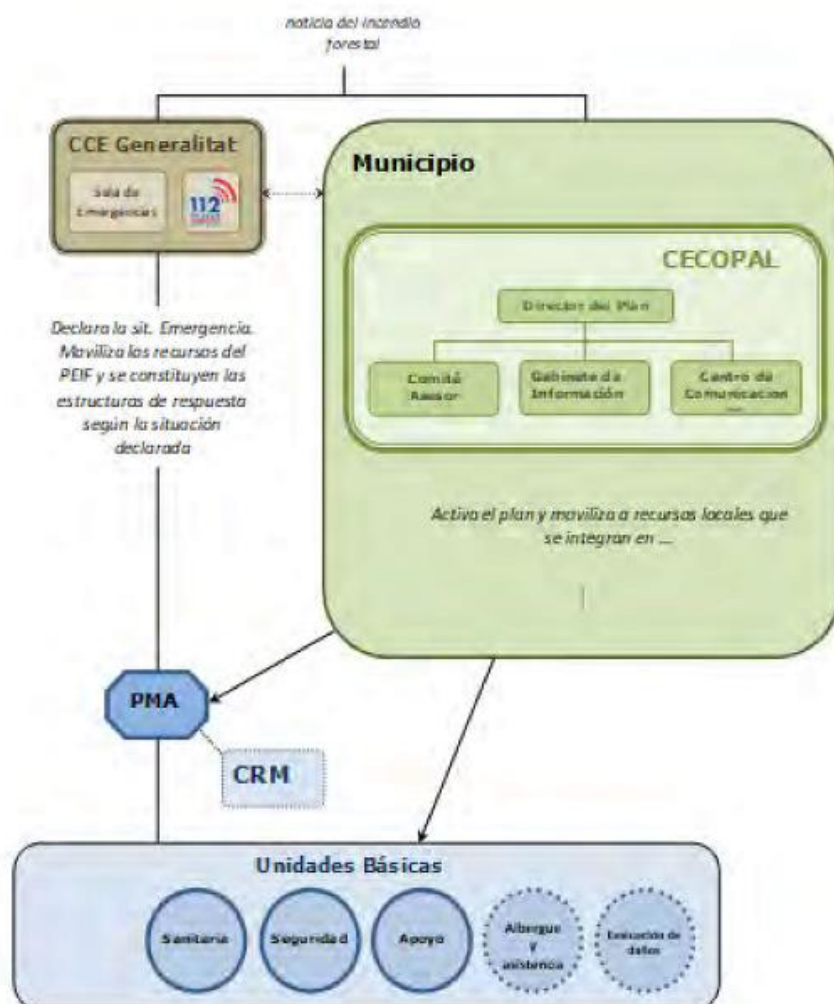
noticia del incendio forestal

CCE Generalitat

Sala de Emergencias

112

Municipio

CECOPAL

Director del Plan

Comité Asesor

Gabinete de Información

Centro de Comunicación

Declara la sit. Emergencia. Moviliza los recursos del PEIF y se constituyen las estructuras de respuesta según la situación declarada

Activa el plan y moviliza a recursos locales que se integran en ...

PMA

CRM

Unidades Básicas

Sanitaria

Seguridad

Apoyo

Albergue y asistencia

Evaluación de daños